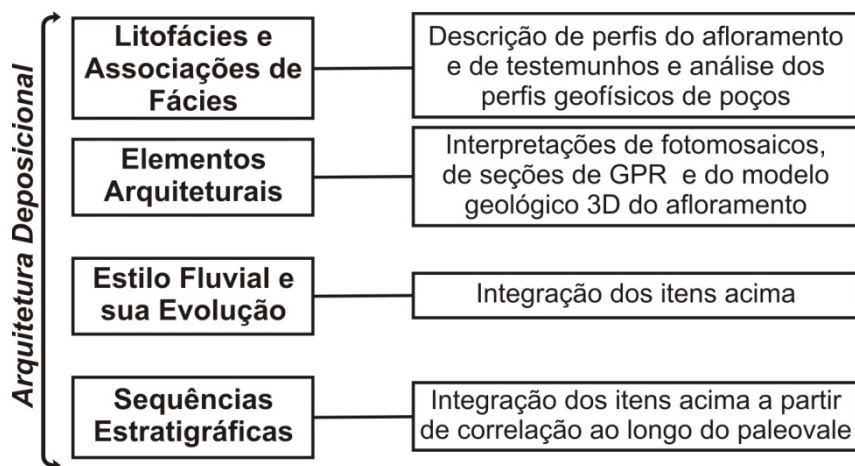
Arquitetura Deposicional

Litofácies e Associações de Fácies

Descrição de perfis do afloramento e de testemunhos e análise dos perfis geofísicos de poços

Elementos Arquiteturais

Interpretações de fotomosaicos, de seções de GPR e do modelo geológico 3D do afloramento

Estilo Fluvial e sua Evolução

Integração dos itens acima

Sequências Estratigráficas

Integração dos itens acima a partir de correlação ao longo do paleovale